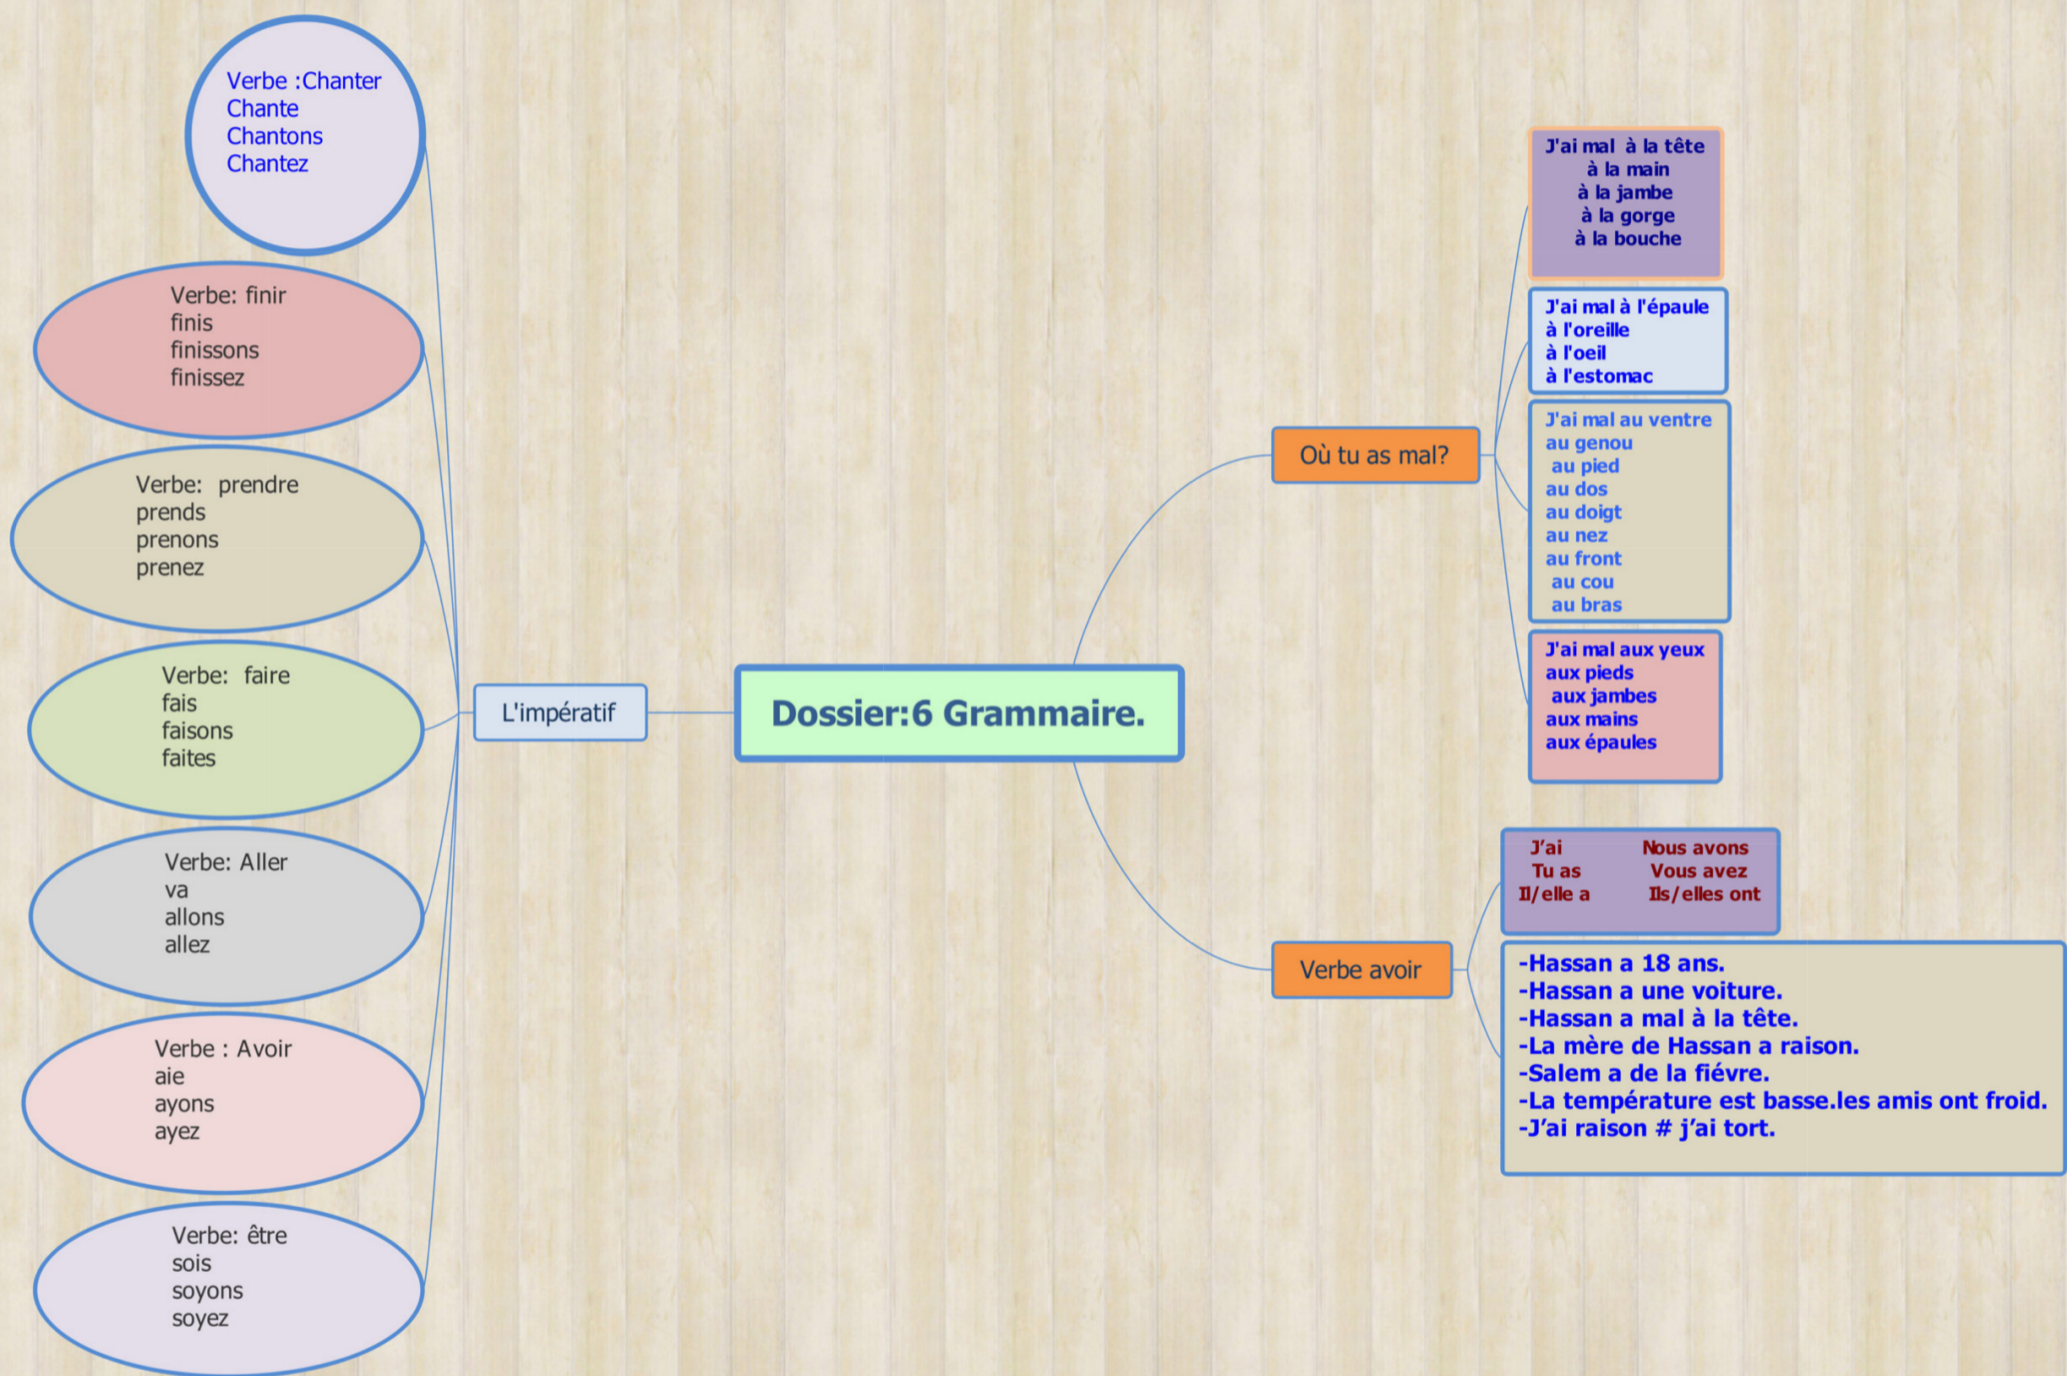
Dossier:6 Grammaire.

L'impératif

Verbe :Chanter
Chante
Chantons
Chantez

Verbe: finir
finis
finissons
finissez

Verbe: prendre
prends
prenons
prenez

Verbe: faire
fais
faisons
faites

Verbe: Aller
va
allons
allez

Verbe : Avoir
aie
ayons
ayez

Verbe: être
sois
soyons
soyez

Où tu as mal?

J'ai mal à la tête
à la main
à la jambe
à la gorge
à la bouche

J'ai mal à l'épaule
à l'oreille
à l'oeil
à l'estomac

J'ai mal au ventre
au genou
au pied
au dos
au doigt
au nez
au front
au cou
au bras

J'ai mal aux yeux
aux pieds
aux jambes
aux mains
aux épaules

Verbe avoir

J'ai Nous avons
Tu as Vous avez
Il/elle a Ils/elles ont

-Hassan a 18 ans.
-Hassan a une voiture.
-Hassan a mal à la tête.
-La mère de Hassan a raison.
-Salem a de la fiévre.
-La température est basse.les amis ont froid.
-J'ai raison # j'ai tort.